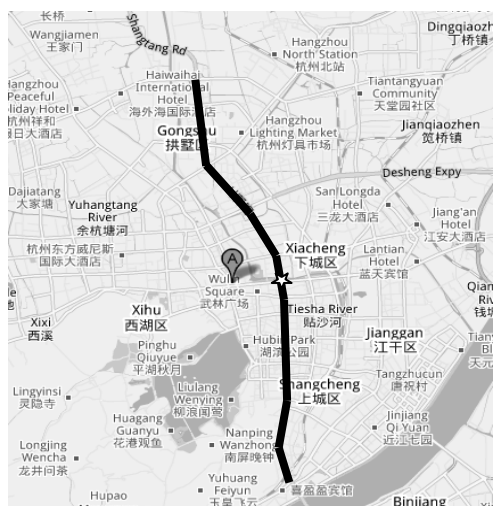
长桥
Wangjiamen
王家门
Shangtang Rd
Hangzhou
North Station
杭州北站
Dingqiaozh
丁桥镇
angzhou
Peaceful
liday Hotel
州日大酒店
Haiwaihai
International
Hotel
海外海国际酒店
Gongshu
拱墅区
Tiantangyuan
Community
天堂园社区
Hangzhou
Lighting Market
杭州灯具市场
Jianqiaozhen
笕桥镇
Desheng Expy
Dajiatang
大家塘
Yuhangtang
River
余杭塘河
杭州东方威尼斯
国际大酒店
San Longda
Hotel
三龙大酒店
Jiang'an
Hotel
江安大酒店
Xiacheng
下城区
Lantian
Hotel
蓝天宾馆
Wulin
Square
武林广场
Xihu
西湖区
Xixi
西溪
Tiesha River
贴沙河
Qian
Riv
钱塘
Pinghu
Qiuyue
平湖秋月
Hubin Park
湖滨公园
Jianggan
江干区
Lingyinsi
灵隐寺
Liulang
Wenying
柳浪闻莺
Shangcheng
上城区
Tangzhucun
塘祝村
Huagang
Guanyu
花港观鱼
Nanping
Wanzhong
南屏晚钟
Jinjiang
Qi Yuan
近江七园
Longjing
Wencha
龙井问茶
Yuhuang
Feiyun
玉皇飞云
喜盈盈宾馆
Hupao
Binjiang